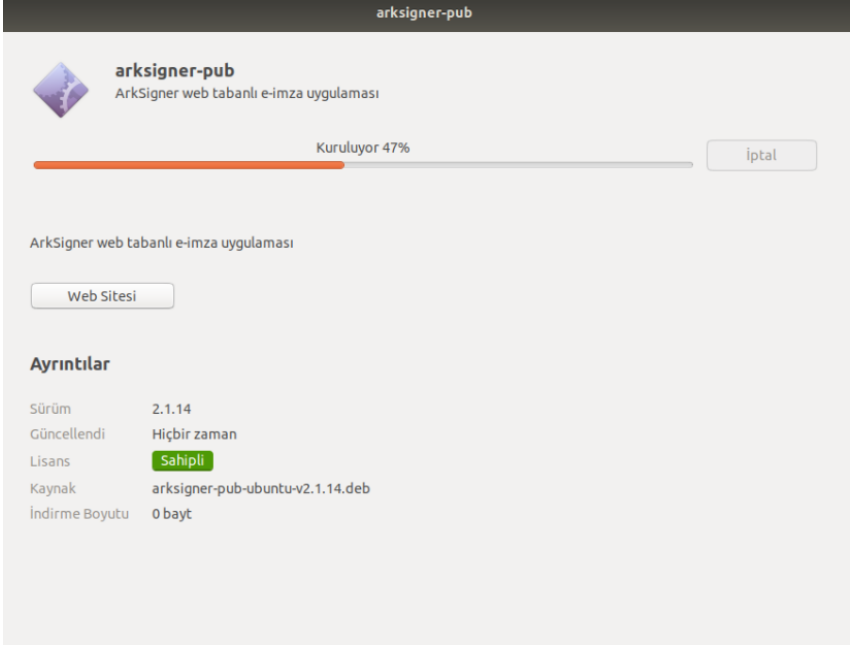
arksigner-pub

arksigner-pub
ArkSigner web tabanlı e-imza uygulaması

Kuruluyor 47%

İptal

ArkSigner web tabanlı e-imza uygulaması

Web Sitesi

Ayrıntılar

| | |
|---|---|
| Sürüm | 2.1.14 |
| Güncellendi | Hiçbir zaman |
| Lisans | Sahipli |
| Kaynak | arksigner-pub-ubuntu-v2.1.14.deb |
| İndirme Boyutu | 0 bayt |